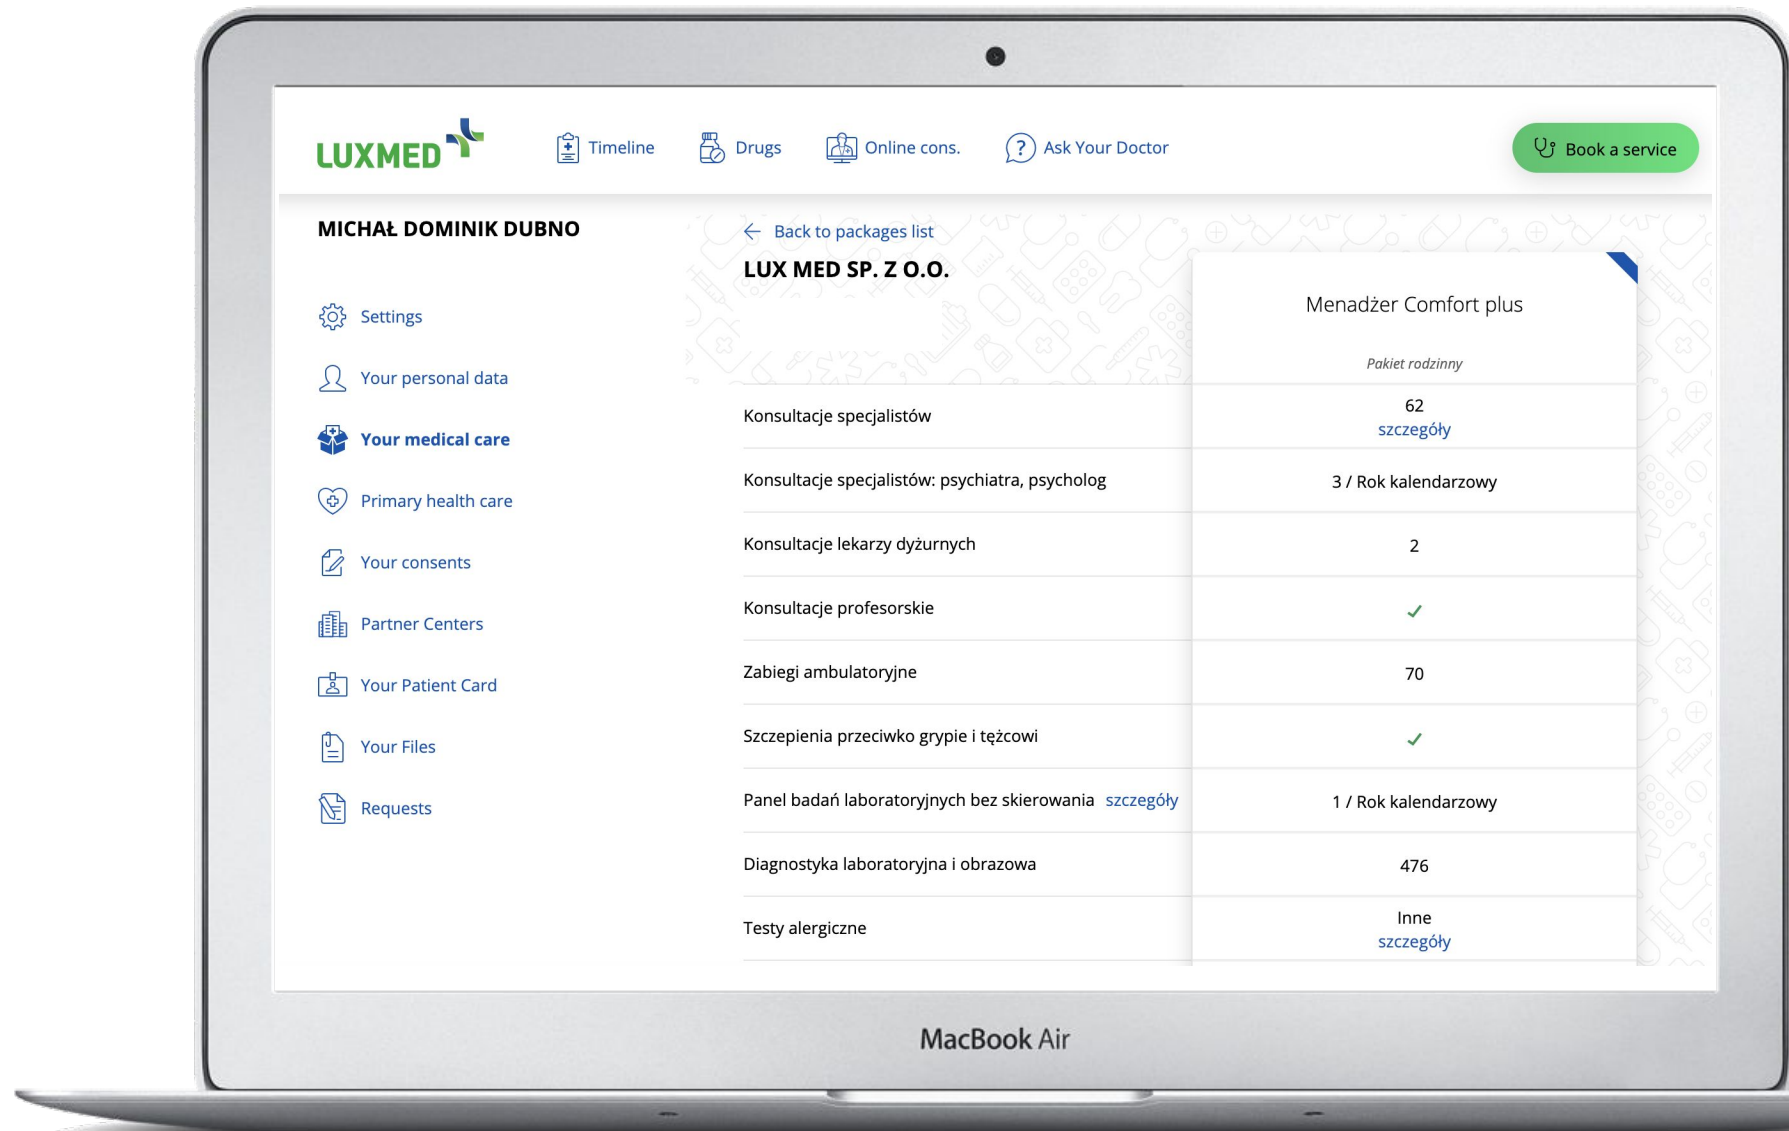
LUXMED

Timeline Drugs Online cons. Ask Your Doctor

Book a service

MICHAŁ DOMINIK DUBNO

Settings
Your personal data
Your medical care
Primary health care
Your consents
Partner Centers
Your Patient Card
Your Files
Requests

← Back to packages list

LUX MED SP. Z O.O.

Menadżer Comfort plus

Pakiet rodzinny

| | |
|---|---|
| Konsultacje specjalistów | 62 szczegóły |
| Konsultacje specjalistów: psychiatra, psycholog | 3 / Rok kalendarzowy |
| Konsultacje lekarzy dyżurnych | 2 |
| Konsultacje profesorskie | ✓ |
| Zabiegi ambulatoryjne | 70 |
| Szczepienia przeciwko grypie i tężcowi | ✓ |
| Panel badań laboratoryjnych bez skierowania szczegóły | 1 / Rok kalendarzowy |
| Diagnostyka laboratoryjna i obrazowa | 476 |
| Testy alergiczne | Inne szczegóły |

MacBook Air